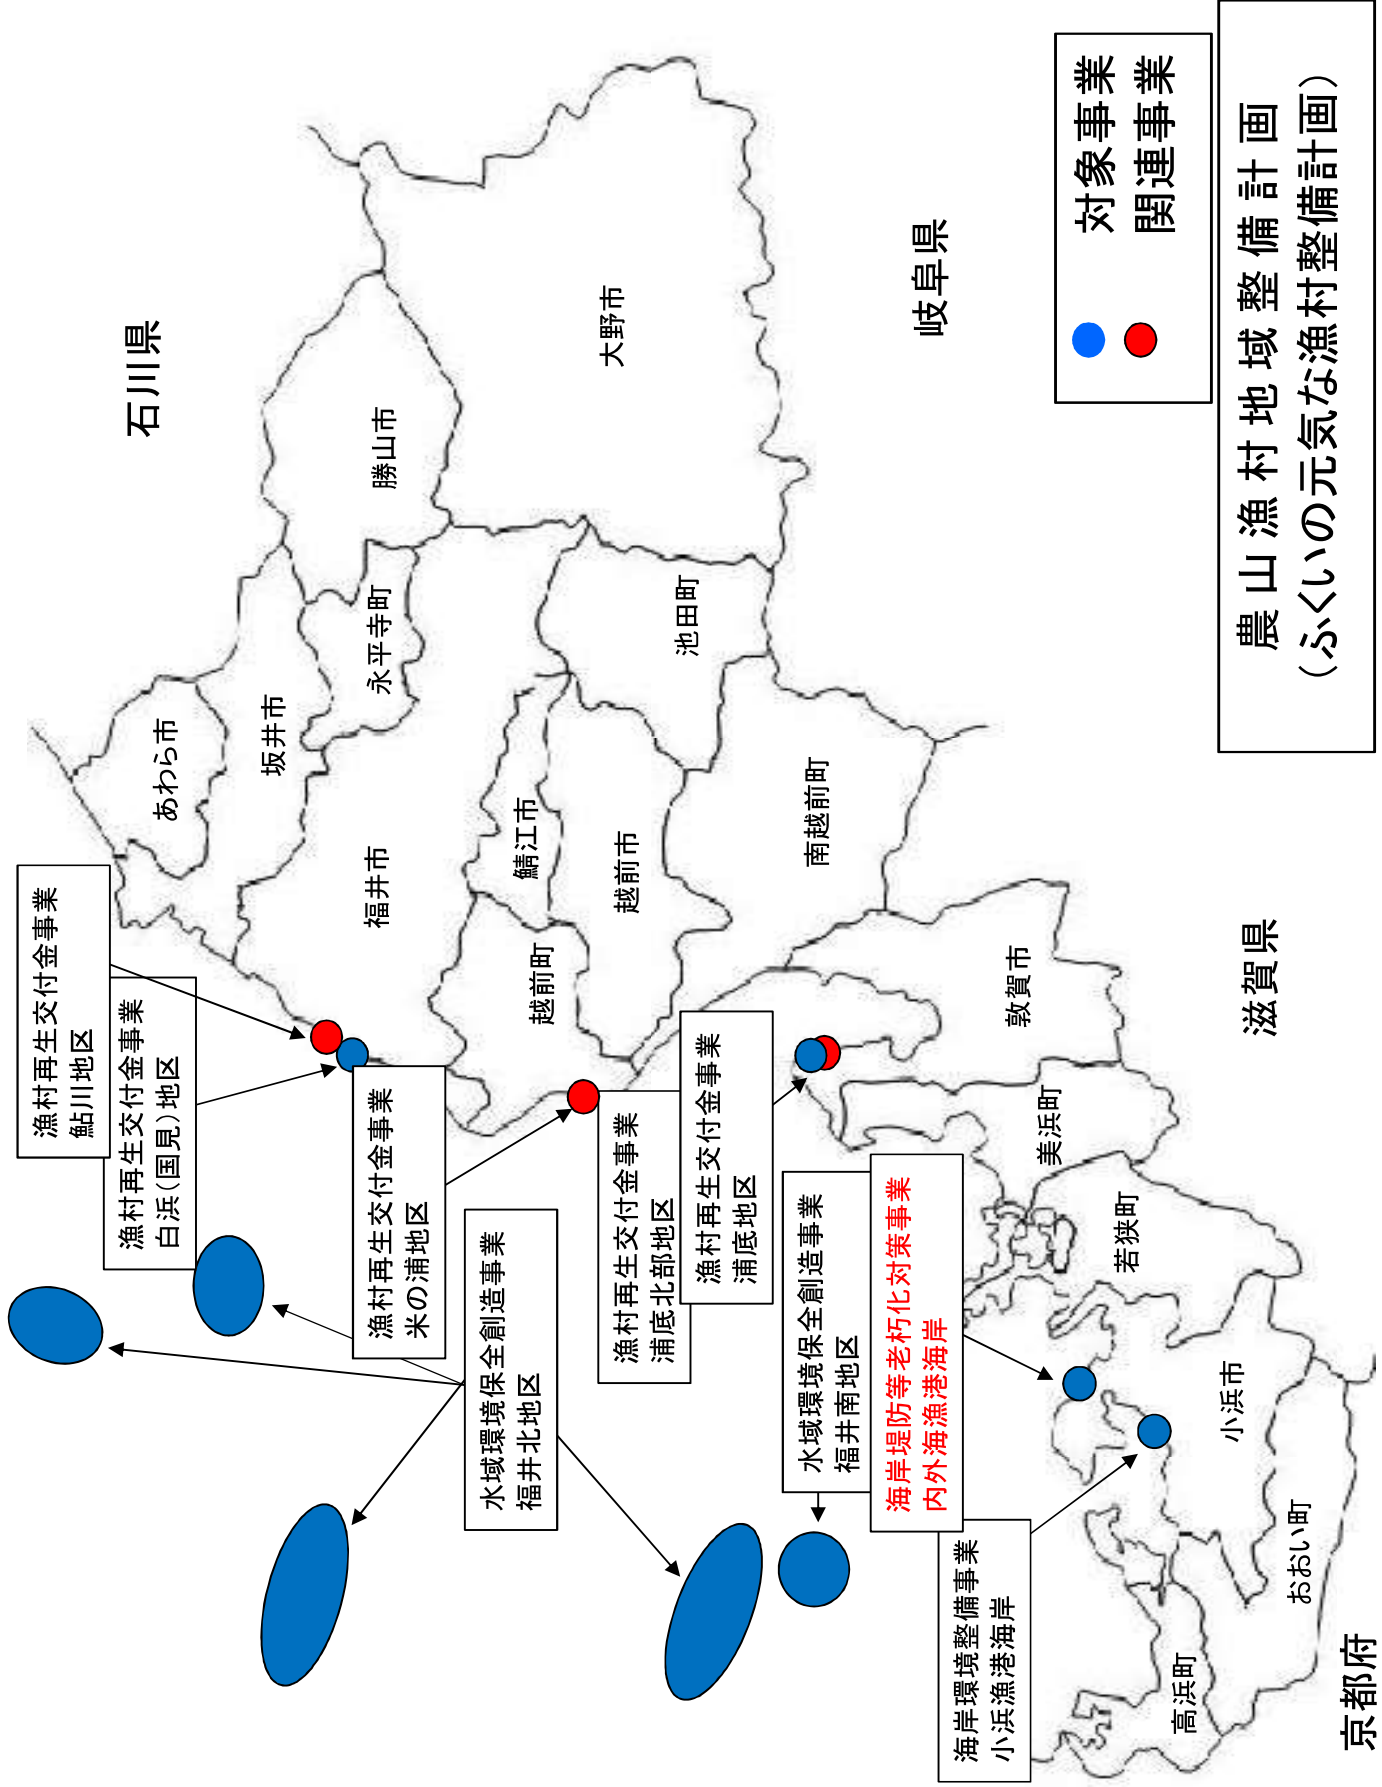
農山漁村地域整備計画
（ふくいの元気な漁村整備計画）

対象事業
関連事業

石川県
岐阜県
滋賀県
京都府

大野市
勝山市
永平寺町
池田町
あわら市
坂井市
福井市
鯖江市
越前市
南越前町
越前町
敦賀市
美浜町
若狭町
小浜市
おおい町
高浜町

漁村再生交付金事業
鮎川地区

漁村再生交付金事業
白浜（国見）地区

漁村再生交付金事業
米の浦地区

水域環境保全創造事業
福井北地区

漁村再生交付金事業
浦底北部地区

漁村再生交付金事業
浦底地区

水域環境保全創造事業
福井南地区

海岸堤防等老朽化対策事業
内外海漁港海岸

海岸環境整備事業
小浜漁港海岸